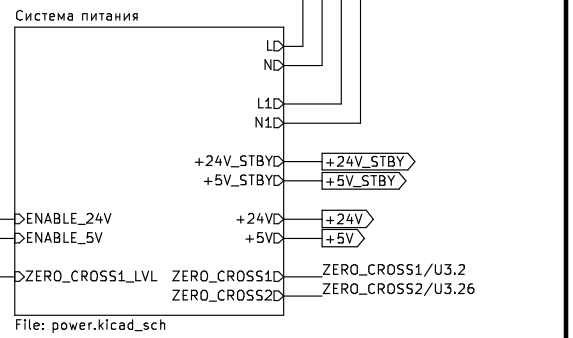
Система питания

L
N

L1
N1

+24V_STBY
+5V_STBY

+24V_STBY
+5V_STBY

ENABLE_24V
ENABLE_5V

+24V
+5V

+24V
+5V

ZERO_CROSS1_LVL
ZERO_CROSS1
ZERO_CROSS2

ZERO_CROSS1/U3.2
ZERO_CROSS2/U3.26

File: power.kicad_sch